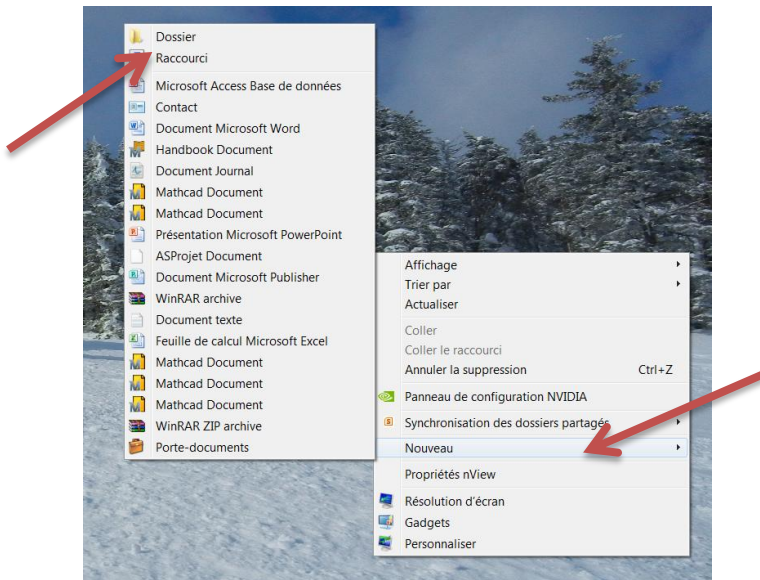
Dossier
Raccourci
Microsoft Access Base de données
Contact
Document Microsoft Word
Handbook Document
Document Journal
Mathcad Document
Mathcad Document
Présentation Microsoft PowerPoint
ASProjet Document
Document Microsoft Publisher
WinRAR archive
Document texte
Feuille de calcul Microsoft Excel
Mathcad Document
Mathcad Document
Mathcad Document
WinRAR ZIP archive
Porte-documents

Affichage
Trier par
Actualiser
Coller
Coller le raccourci
Annuler la suppression Ctrl+Z
Panneau de configuration NVIDIA
Synchronisation des dossiers partagés
Nouveau
Propriétés nView
Résolution d'écran
Gadgets
Personnaliser